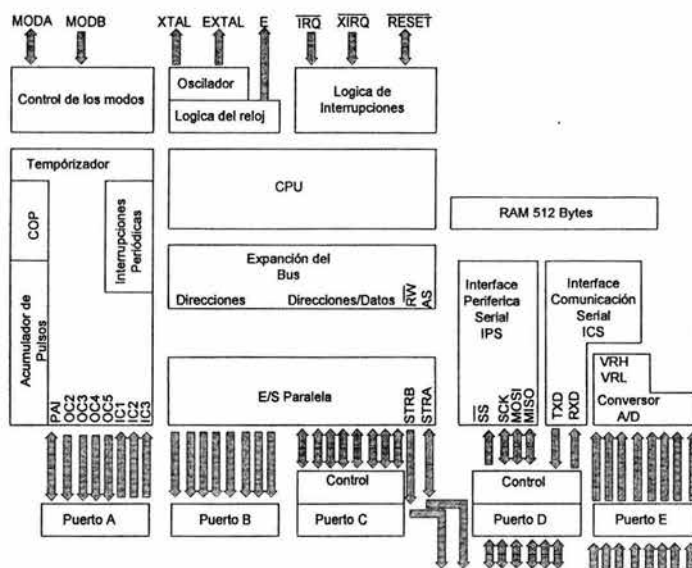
MODA MODB XTAL EXTAL E $\overline{IRQ}$ $\overline{XIRQ}$ $\overline{RESET}$

Control de los modos

Oscilador

Logica del reloj

Logica de Interrupciones

Tempórizador

COP

Interrupciones Periódicas

Acumulador de Pulsos

CPU

RAM 512 Bytes

Expanción del Bus

Direcciones

Direcciones/Datos

$R\overline{W}$

AS

Interface Periferica Serial IPS

Interface Comunicación Serial ICS

VRH

VRL

Conversor A/D

PAI OC2 OC3 OC4 OC5 IC1 IC2 IC3

E/S Paralela

STRB STRA

$\overline{SS}$ SCK MOSI MISO

TXD RXD

Control

Control

Puerto A

Puerto B

Puerto C

Puerto D

Puerto E